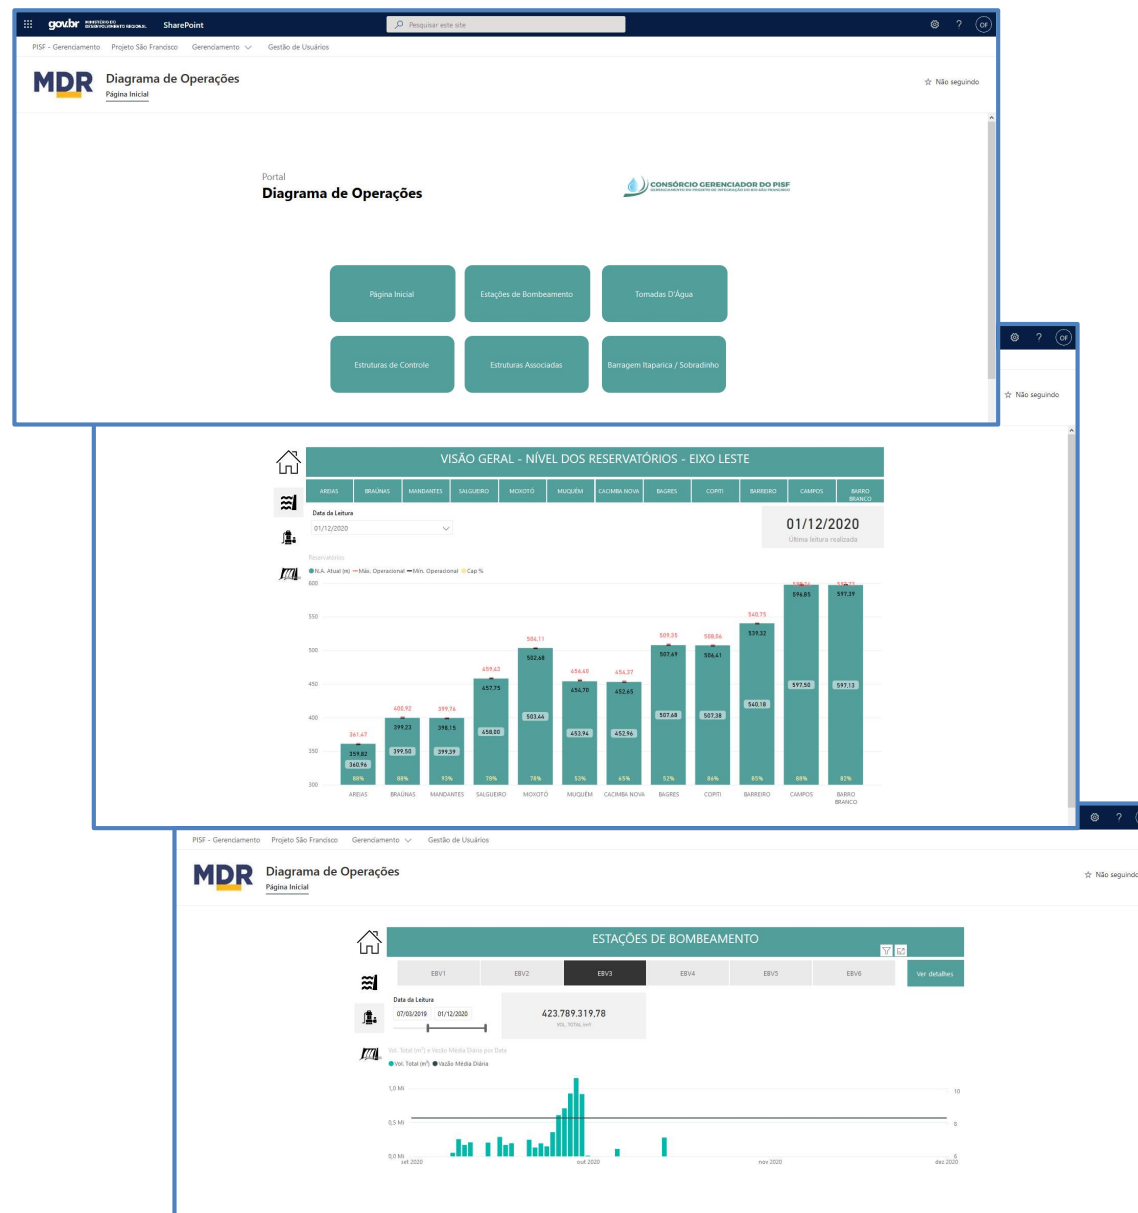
gov.br MINISTÉRIO DO DESENVOLVIMENTO REGIONAL SharePoint

Pesquisar este site

OF

PISF - Gerenciamento Projeto São Francisco Gerenciamento Gestão de Usuários

MDR Diagrama de Operações
Página Inicial

☆ Não seguindo

Portal
Diagrama de Operações

CONSÓRCIO GERENCIADOR DO PISF

Página Inicial
Estações de Bombeamento
Tomadas D'Água
Estruturas de Controle
Estruturas Associadas
Barragem Itaparica / Sobradinho

OF

☆ Não seguindo

VISÃO GERAL - NÍVEL DOS RESERVATÓRIOS - EIXO LESTE

| AREIAS | BRAÚNAS | MANDANTES | SALGUEIRO | MOXOTÓ | MUQUÉM | CACIMBA NOVA | BAGRES | COPITI | BARREIRO | CAMPOS | BARRO BRANCO |
|---|---|---|---|---|---|---|---|---|---|---|---|

Data da Leitura
01/12/2020

01/12/2020
Última leitura realizada

Reservatórios
N.A. Atual (m) Máx. Operacional Mín. Operacional Cap %

600
550
500
450
400
350
300

361,47 359,82 360,96 88%
400,92 399,23 399,50 88%
399,76 398,15 399,39 93%
459,63 457,75 458,00 78%
504,11 502,68 503,44 78%
456,40 454,70 453,94 53%
454,37 452,65 452,96 65%
509,35 507,69 507,68 52%
508,06 506,41 507,38 86%
540,75 539,32 540,18 85%
596,85 597,50 88%
597,39 597,13 82%

AREIAS BRAÚNAS MANDANTES SALGUEIRO MOXOTÓ MUQUÉM CACIMBA NOVA BAGRES COPITI BARREIRO CAMPOS BARRO BRANCO

PISF - Gerenciamento Projeto São Francisco Gerenciamento Gestão de Usuários

MDR Diagrama de Operações
Página Inicial

☆ Não seguindo

ESTAÇÕES DE BOMBEAMENTO

EBV1 EBV2 EBV3 EBV4 EBV5 EBV6 Ver detalhes

Data da Leitura
07/03/2019 01/12/2020

423.789.319,78
VOL. TOTAL (m³)

Vol. Total (m³) e Vazão Média Diária por Data
Vol. Total (m³) Vazão Média Diária

1,0 Mi
0,5 Mi
0,0 Mi
10
0
set 2020 out 2020 nov 2020 dez 2020